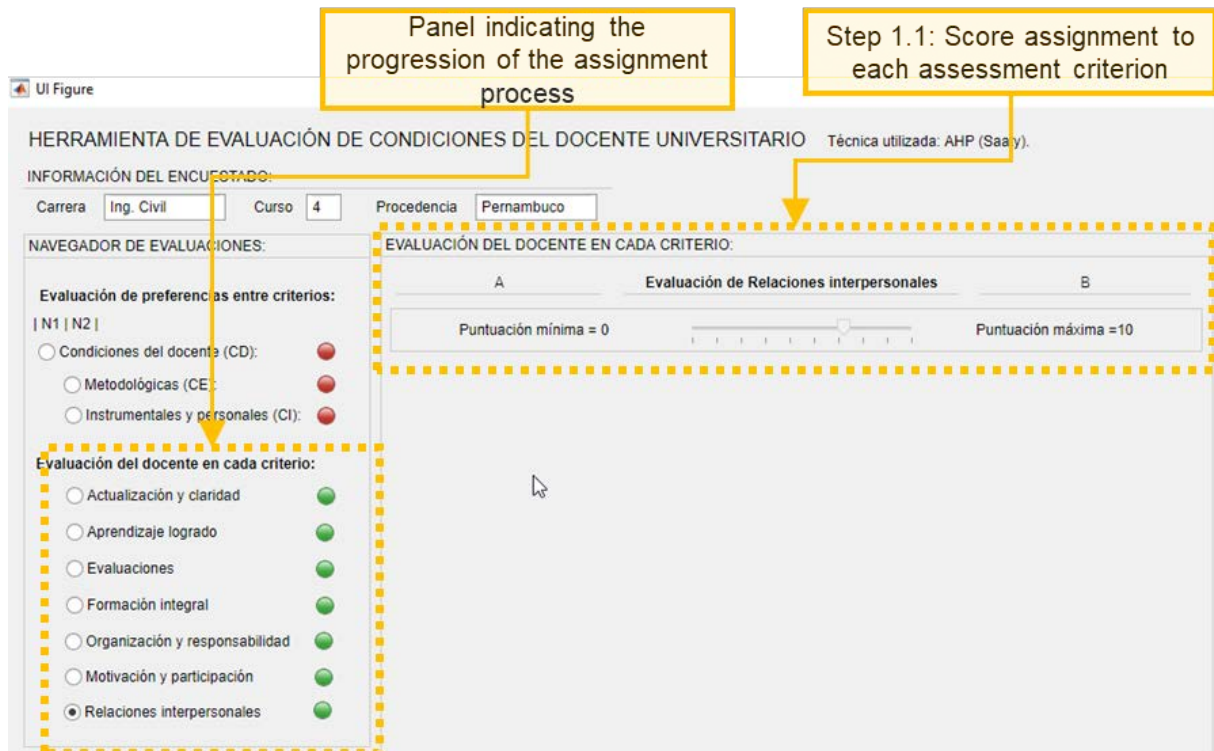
Panel indicating the progression of the assignment process

Step 1.1: Score assignment to each assessment criterion

UI Figure

HERRAMIENTA DE EVALUACIÓN DE CONDICIONES DEL DOCENTE UNIVERSITARIO Técnica utilizada: AHP (Saaty).

INFORMACIÓN DEL ENCUESTADO:

Carrera Ing. Civil Curso 4 Procedencia Pernambuco

NAVEGADOR DE EVALUACIONES:

Evaluación de preferencias entre criterios:

| N1 | N2 |

Condiciones del docente (CD):

Metodológicas (CE):

Instrumentales y personales (CI):

Evaluación del docente en cada criterio:

Actualización y claridad

Aprendizaje logrado

Evaluaciones

Formación integral

Organización y responsabilidad

Motivación y participación

Relaciones interpersonales

EVALUACIÓN DEL DOCENTE EN CADA CRITERIO:

A Evaluación de Relaciones interpersonales B

Puntuación mínima = 0 Puntuación máxima =10